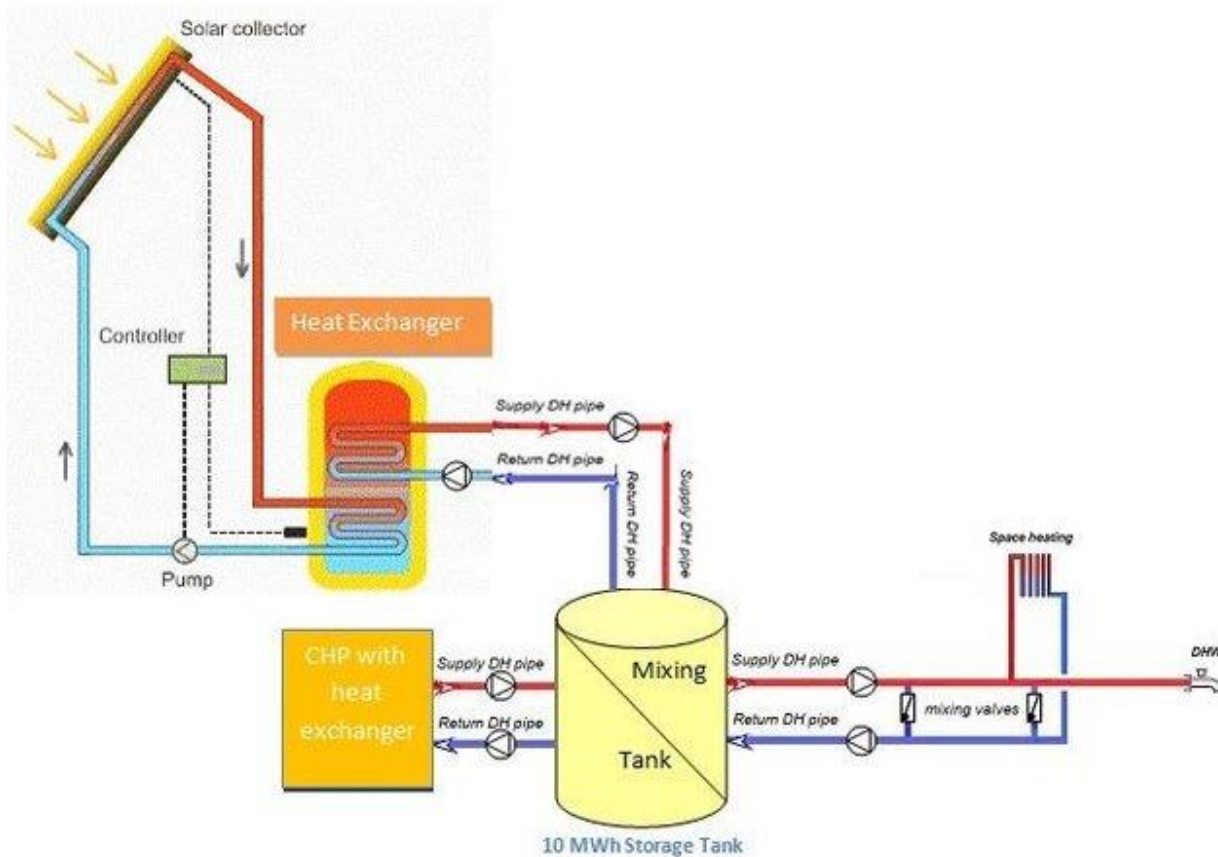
Solar collector

Controller

Heat Exchanger

Pump

Supply DH pipe

Return DH pipe

Return DH pipe

Supply DH pipe

Space heating

CHP with heat exchanger

Supply DH pipe

Return DH pipe

Mixing

Tank

10 MWh Storage Tank

Supply DH pipe

Return DH pipe

mixing valves

DHW